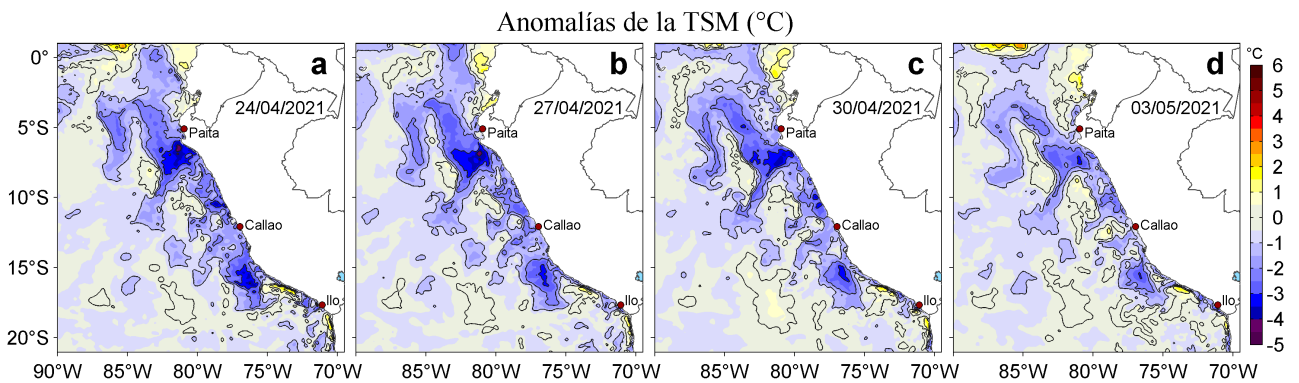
Anomalías de la TSM (°C)

a
24/04/2021
Paita
Callao
Ilo

b
27/04/2021
Paita
Callao
Ilo

c
30/04/2021
Paita
Callao
Ilo

d
03/05/2021
Paita
Callao
Ilo

0°
5°S
10°S
15°S
20°S

90°W 85°W 80°W 75°W 70°W
85°W 80°W 75°W 70°W
85°W 80°W 75°W 70°W
85°W 80°W 75°W 70°W

°C
6
5
4
3
2
1
0
-1
-2
-3
-4
-5